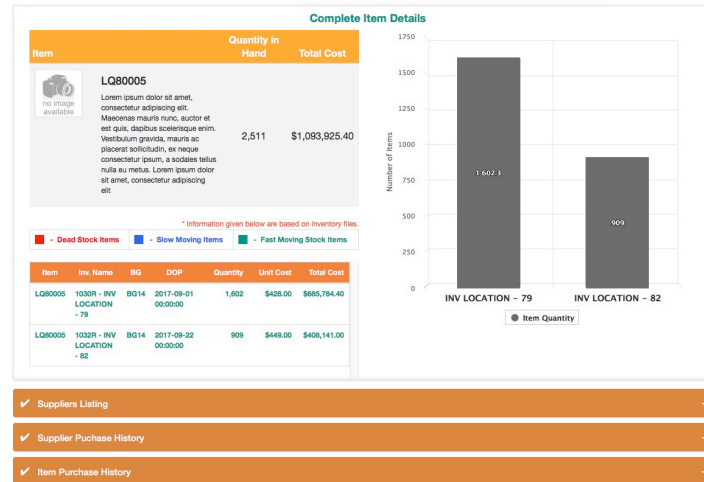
Complete Item Details

| Item | Quantity in Hand | Total Cost |
|---|---|---|
| no image available LQ80005 Lorem ipsum dolor sit amet, consectetur adipiscing elit. Maecenas mauris nunc, auctor et est quis, dapibus scelerisque enim. Vestibulum gravida, mauris ac placerat sollicitudin, ex neque consectetur ipsum, a sodales tellus nulla eu metus. Lorem ipsum dolor sit amet, consectetur adipiscing elit | 2,511 | $1,093,925.40 |

* Information given below are based on inventory files.

- Dead Stock Items
- Slow Moving Items
- Fast Moving Stock Items

| Item | Inv. Name | BG | DOP | Quantity | Unit Cost | Total Cost |
|---|---|---|---|---|---|---|
| LQ80005 | 1030R - INV LOCATION - 79 | BG14 | 2017-09-01 00:00:00 | 1,602 | $428.00 | $685,784.40 |
| LQ80005 | 1032R - INV LOCATION - 82 | BG14 | 2017-09-22 00:00:00 | 909 | $449.00 | $408,141.00 |

1750
1500
1250
1000
750
500
250
0
Number of Items
1 602 3
909
INV LOCATION - 79
INV LOCATION - 82
Item Quantity

✔ Suppliers Listing
✔ Supplier Puchase History
✔ Item Purchase History